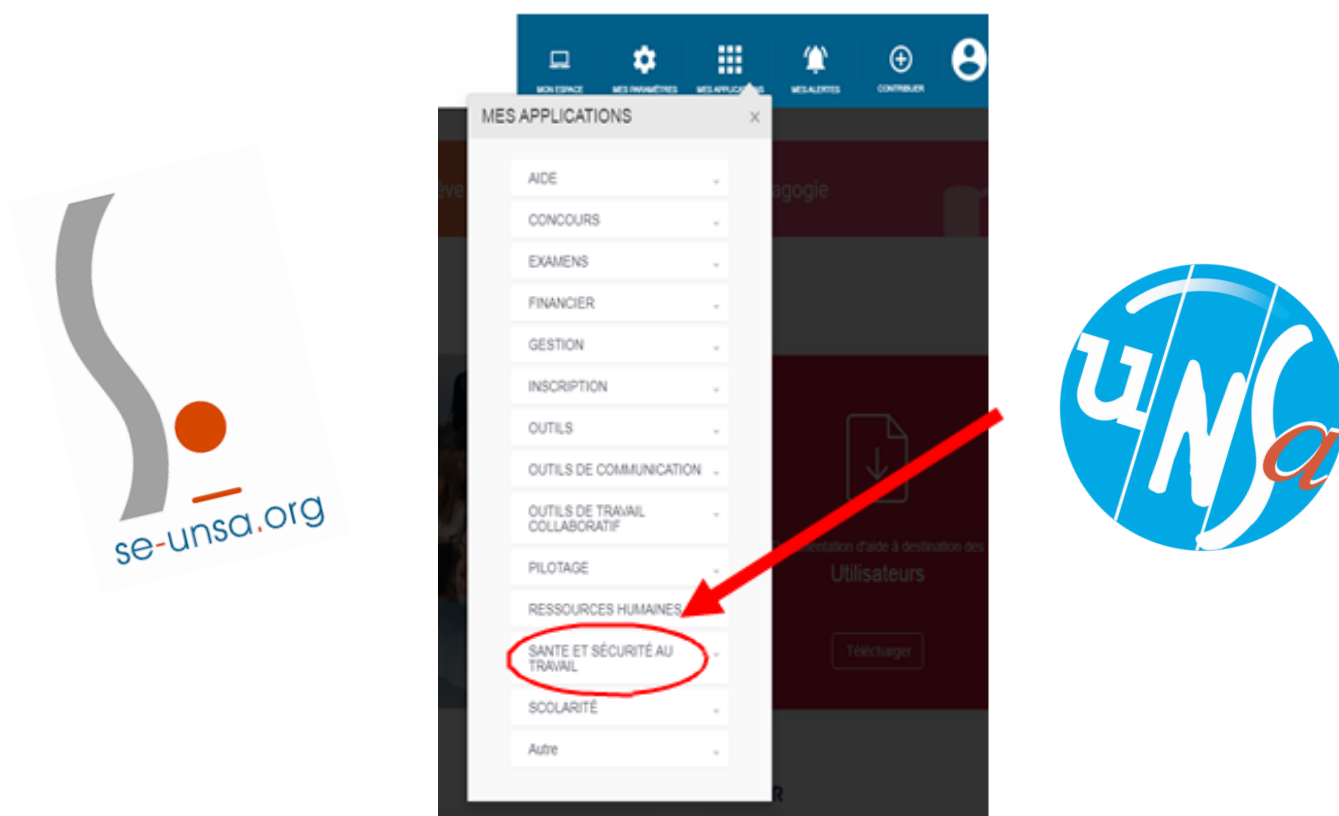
se-unsa.org

MON ESPACE MES PARAMÈTRES MES APPLICATIONS MES ALERTES CONTRIBUER

MES APPLICATIONS ×

AIDE
CONCOURS
EXAMENS
FINANCIER
GESTION
INSCRIPTION
OUTILS
OUTILS DE COMMUNICATION
OUTILS DE TRAVAIL COLLABORATIF
PILOTAGE
RESSOURCES HUMAINES
SANTE ET SÉCURITÉ AU TRAVAIL
SCOLARITÉ
Autre

eve agogie

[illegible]entation d'aide à destination des
Utilisateurs
Télécharger

R

UNSa